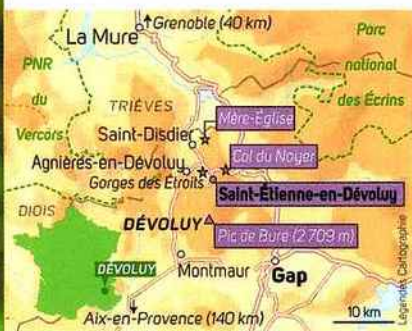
Grenoble (40 km)
La Mure
Parc
national
des Écrins
PNR
du
Vercors
TRIÈVES
Saint-Disdier
Mère-Église
Agnières-en-Dévoluy
Col du Noyer
Gorges des Etroits
Saint-Étienne-en-Dévoluy
DIOIS
DÉVOLUY
Pic de Bure (2 709 m)
DÉVOLUY
Montmaur
Gap
Aix-en-Provence (140 km)
10 km
Légendes Cartographie